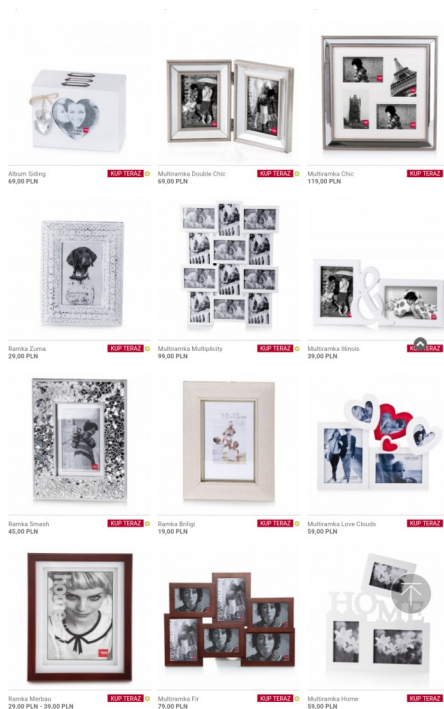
Album Siding
69,00 PLN
KUP TERAZ

Multiramka Double Chic
69,00 PLN
KUP TERAZ

Multiramka Chic
119,00 PLN
KUP TERAZ

Ramka Zuma
29,00 PLN
KUP TERAZ

Multiramka Multiplicity
99,00 PLN
KUP TERAZ

Multiramka Illinois
39,00 PLN
KUP TERAZ

Ramka Smash
45,00 PLN
KUP TERAZ

Ramka Briligi
19,00 PLN
KUP TERAZ

Multiramka Love Clouds
59,00 PLN
KUP TERAZ

Ramka Merbau
29,00 PLN - 39,00 PLN
KUP TERAZ

Multiramka Fir
79,00 PLN
KUP TERAZ

Multiramka Home
59,00 PLN
KUP TERAZ